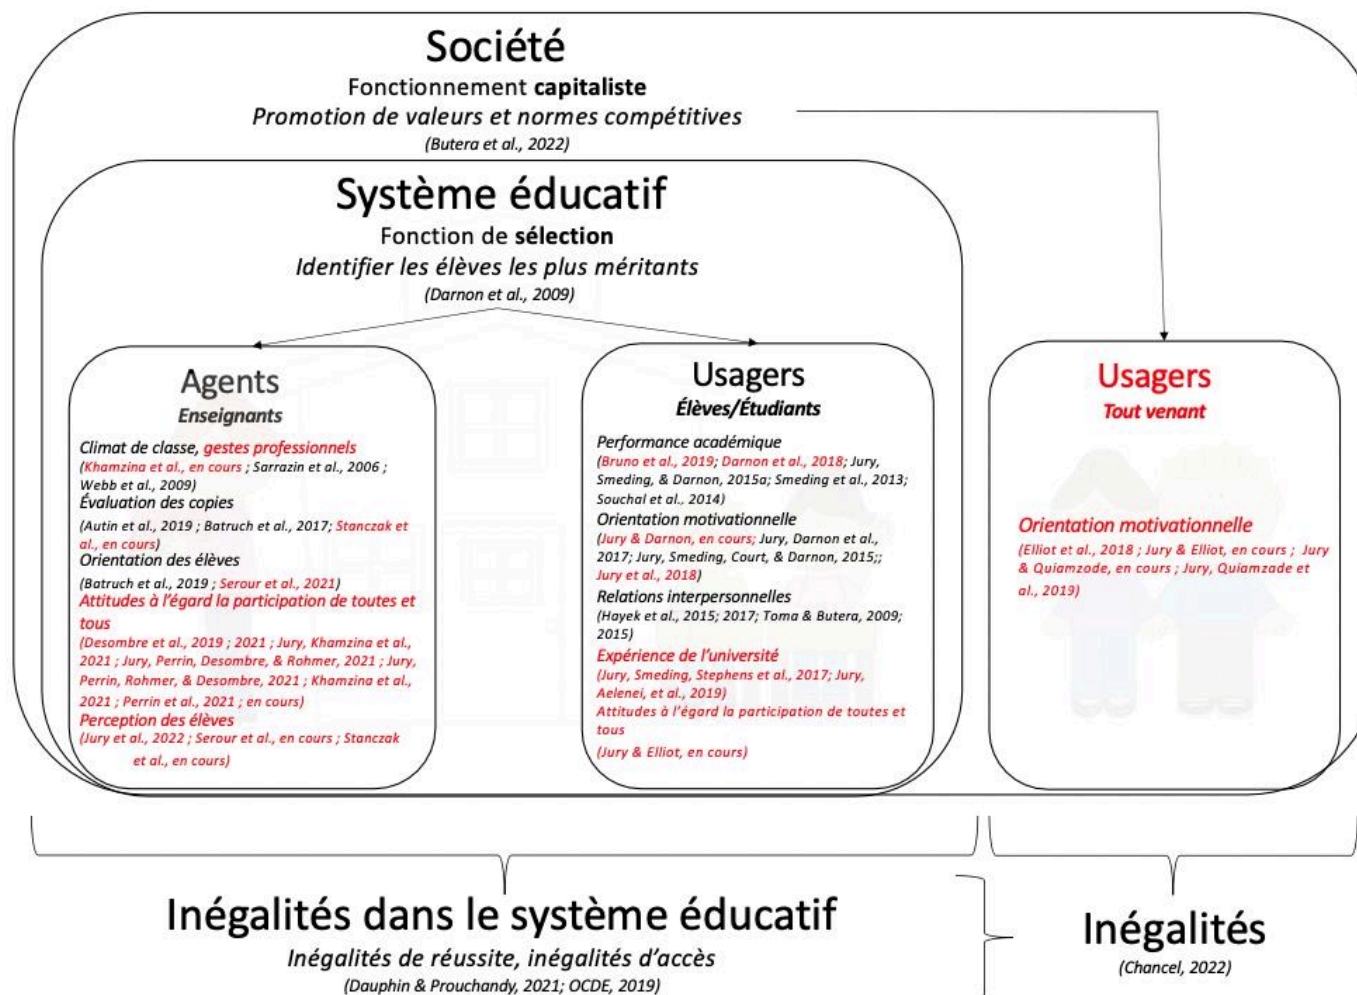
Société
Fonctionnement **capitaliste**
*Promotion de valeurs et normes compétitives*
(Butera et al., 2022)

Système éducatif
Fonction de **sélection**
*Identifier les élèves les plus méritants*
(Darnon et al., 2009)

Agents
Enseignants

Climat de classe, gestes professionnels
(Khamzina et al., en cours ; Sarrazin et al., 2006 ; Webb et al., 2009)
Évaluation des copies
(Autin et al., 2019 ; Batruch et al., 2017; Stanczak et al., en cours)
Orientation des élèves
(Batruch et al., 2019 ; Serour et al., 2021)
Attitudes à l'égard la participation de toutes et tous
(Desombre et al., 2019 ; 2021 ; Jury, Khamzina et al., 2021 ; Jury, Perrin, Desombre, & Rohmer, 2021 ; Jury, Perrin, Rohmer, & Desombre, 2021 ; Khamzina et al., 2021 ; Perrin et al., 2021 ; en cours)
Perception des élèves
(Jury et al., 2022 ; Serour et al., en cours ; Stanczak et al., en cours)

Usagers
Élèves/Étudiants

Performance académique
(Bruno et al., 2019; Darnon et al., 2018; Jury, Smeding, & Darnon, 2015a; Smeding et al., 2013; Souchal et al., 2014)
Orientation motivationnelle
(Jury & Darnon, en cours; Jury, Darnon et al., 2017; Jury, Smeding, Court, & Darnon, 2015;; Jury et al., 2018)
Relations interpersonnelles
(Hayek et al., 2015; 2017; Toma & Butera, 2009; 2015)
Expérience de l'université
(Jury, Smeding, Stephens et al., 2017; Jury, Aelenei, et al., 2019)
Attitudes à l'égard la participation de toutes et tous
(Jury & Elliot, en cours)

Usagers
Tout venant

Orientation motivationnelle
(Elliot et al., 2018 ; Jury & Elliot, en cours ; Jury & Quiamzode, en cours ; Jury, Quiamzade et al., 2019)

Inégalités dans le système éducatif
*Inégalités de réussite, inégalités d'accès*
(Dauphin & Prouchandy, 2021; OCDE, 2019)

Inégalités
(Chancel, 2022)